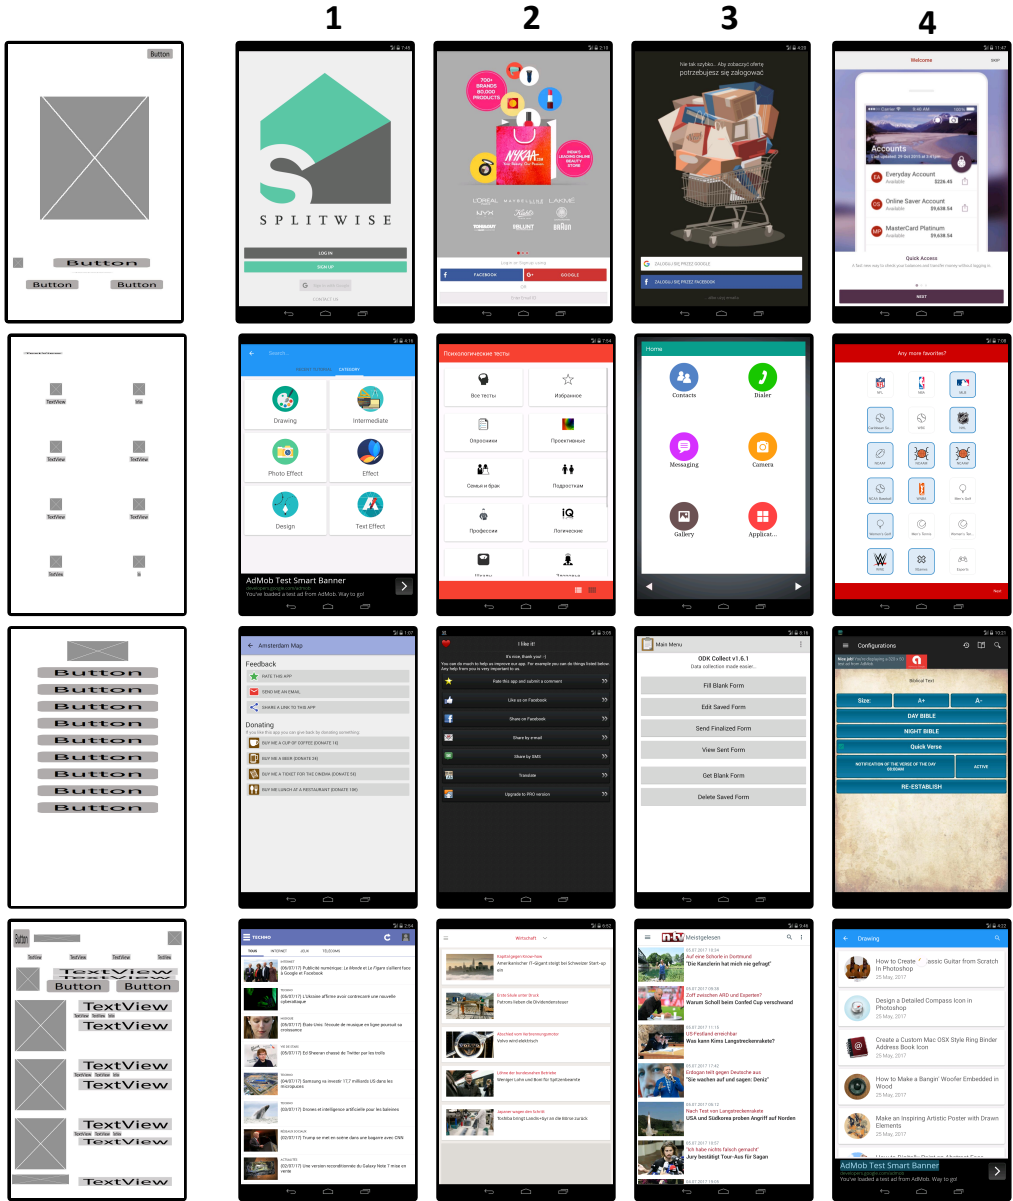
1
2
3
4

Button
Button
Button
Button

SPLITWISE
LOG IN
SIGN UP

NYKAA
700+ BRANDS 80,000 PRODUCTS
INDIA'S LEADING ONLINE BEAUTY STORE
FACEBOOK
GOOGLE

Nie tak szybko... Aby zobaczyć ofertę potrzebujesz się zalogować
ZALOGUJ SIĘ PRZEZ GOOGLE
ZALOGUJ SIĘ PRZEZ FACEBOOK

Welcome
SKIP
Accounts
Everyday Account
$226.45
Online Saver Account
$9,638.54
MasterCard Platinum
$9,638.54
Quick Access
NEXT

TextView
TextView
TextView
TextView
TextView
TextView
TextView

Search...
CATEGORY
Drawing
Intermediate
Photo Effect
Effect
Design
Text Effect
AdMob Test Smart Banner
You've loaded a test ad from AdMob. Way to go!

Психологические тесты
Все тесты
Избранное
Опросники
Проективные
Семья и брак
Подросткам
Профессии
Логические

Home
Contacts
Dialer
Messaging
Camera
Gallery
Applicat...

Any more favorites?
NFL
NBA
MLB
NHL
Next

Button
Button
Button
Button
Button
Button
Button
Button
Button

Amsterdam Map
Feedback
RATE THIS APP!
SEND ME AN EMAIL
SHARE A LINK TO THIS APP
Donating
BUY ME A CUP OF COFFEE [DONATE 1$]
BUY ME A BEER [DONATE 3$]
BUY ME A TICKET FOR THE CINEMA [DONATE 5$]
BUY ME LUNCH AT A RESTAURANT [DONATE 10$]

I like it!
It's nice, thank you! :-)
Rate this app and submit a comment
Like us on Facebook
Share on Facebook
Share by email
Share by SMS
Translate
Upgrade to PRO version

Main Menu
ODK Collect v1.6.1
Data collection made easier...
Fill Blank Form
Edit Saved Form
Send Finalized Form
View Sent Form
Get Blank Form
Delete Saved Form

Configurations
Biblical Text
Size:
A+
A-
DAY BIBLE
NIGHT BIBLE
Quick Verse
NOTIFICATION OF THE VERSE OF THE DAY
ACTIVE
RE-ESTABLISH

Button
TextView
Button
Button
TextView
TextView
TextView
TextView
TextView
TextView
TextView

TECHNO

Wirtschaft

Meistgelesen
Auf eine Schorle in Dortmund
"Die Kanzlerin hat mich nie gefragt"
Zoff zwischen ARD und Experten?
Warum Scholl beim Confed Cup verschwand
US-Festland erreichbar
Was kann Kims Langstreckenrakete?
Erdogan teilt gegen Deutsche aus
"Sie wachen auf und sagen: Deniz"
Nach Test von Langstreckenrakete
USA und Südkorea proben Angriff auf Norden
"Ich habe nichts falsch gemacht"
Jury bestätigt Tour-Aus für Sagan

Drawing
How to Create a Classic Guitar from Scratch in Photoshop
Design a Detailed Compass Icon in Photoshop
Create a Custom Mac OSX Style Ring Binder Address Book Icon
How to Make a Bangin' Woofer Embedded in Wood
Make an Inspiring Artistic Poster with Drawn Elements
AdMob Test Smart Banner
You've loaded a test ad from AdMob. Way to go!